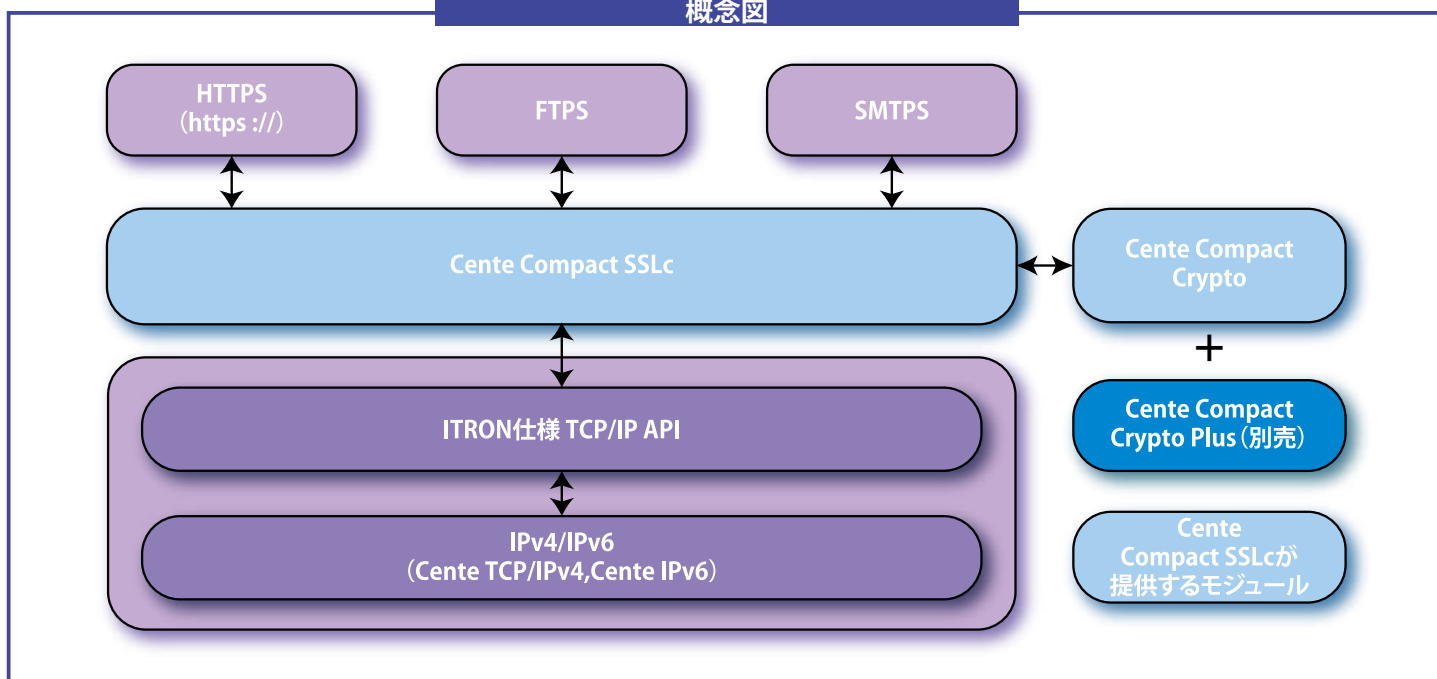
概念図

HTTPS
（https ://）

FTPS

SMTPS

Cente Compact SSLc

Cente Compact Crypto

+

Cente Compact Crypto Plus（別売）

ITRON仕様 TCP/IP API

IPv4/IPv6
（Cente TCP/IPv4,Cente IPv6）

Cente Compact SSLcが提供するモジュール